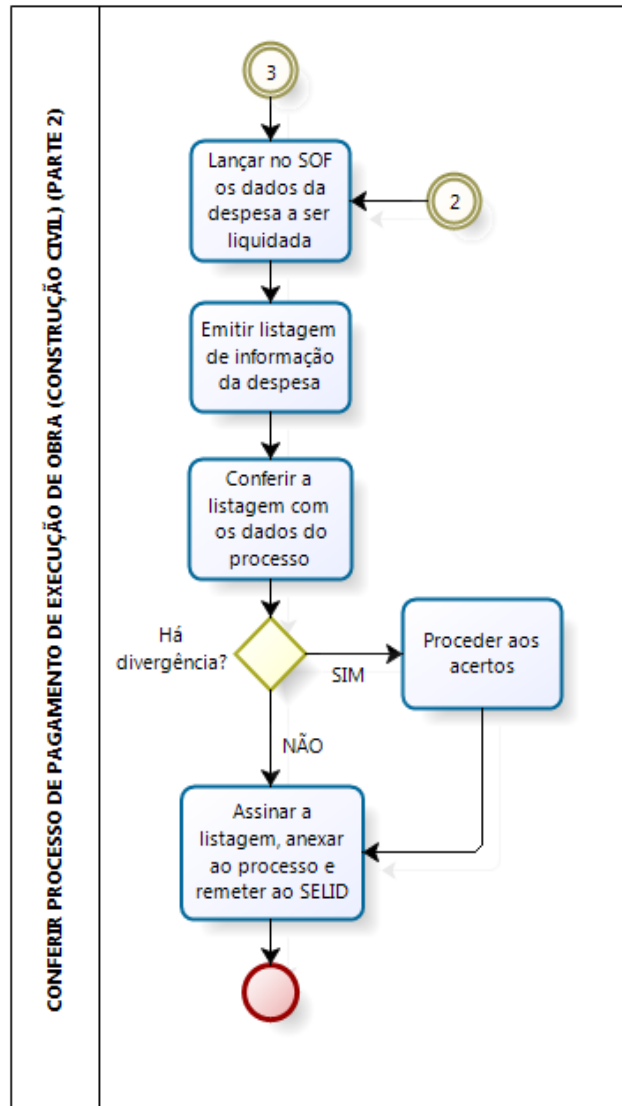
CONFERIR PROCESSO DE PAGAMENTO DE EXECUÇÃO DE OBRA (CONSTRUÇÃO CIVIL) (PARTE 2)

3

Lançar no SOF os dados da despesa a ser liquidada

2

Emitir listagem de informação da despesa

Conferir a listagem com os dados do processo

Há divergência?

SIM

Proceder aos acertos

NÃO

Assinar a listagem, anexar ao processo e remeter ao SELID